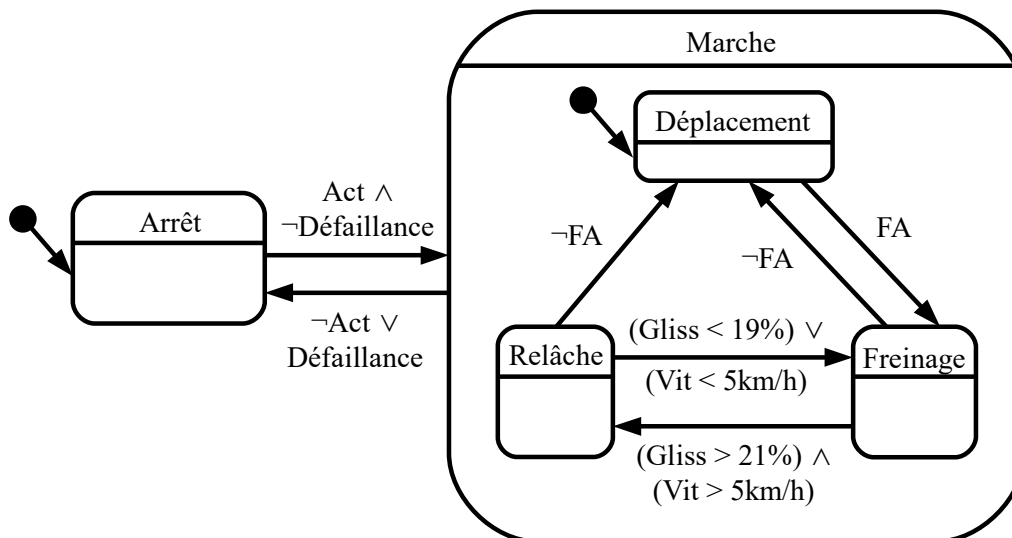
Marche

Déplacement

Arrêt

Act $\wedge$ $\neg$Défaillance

$\neg$Act $\vee$ Défaillance

$\neg$FA

$\neg$FA

FA

Relâche

Freinage

(Gliss < 19%) $\vee$ (Vit < 5km/h)

(Gliss > 21%) $\wedge$ (Vit > 5km/h)